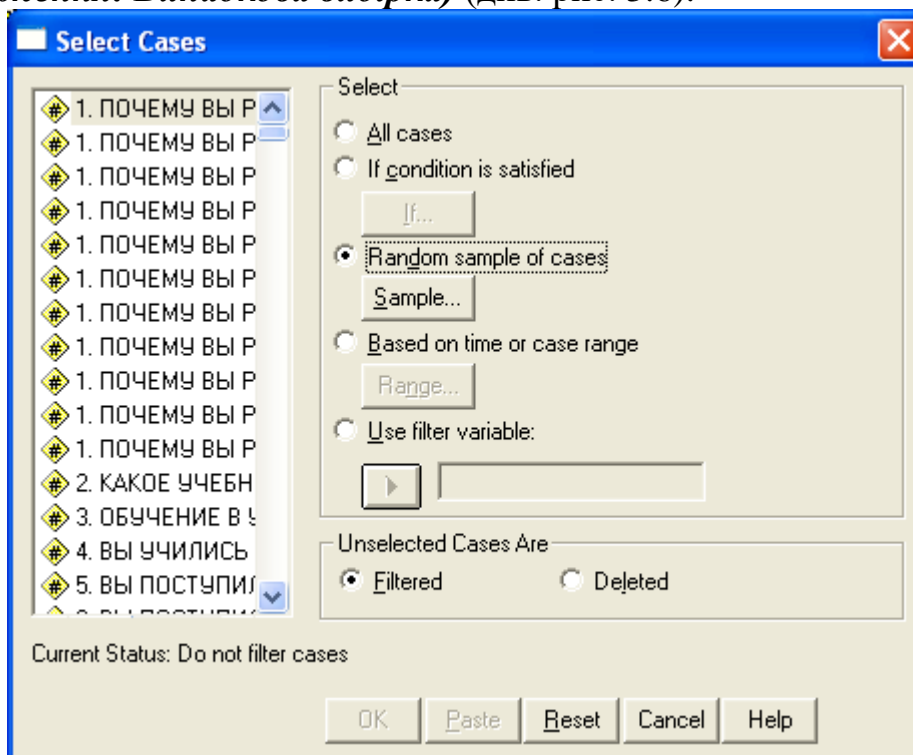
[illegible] Випадкова вибірка) (див. рис. 3.8).

Select Cases

1. ПОЧЕМУ ВЫ Р
1. ПОЧЕМУ ВЫ Р
1. ПОЧЕМУ ВЫ Р
1. ПОЧЕМУ ВЫ Р
1. ПОЧЕМУ ВЫ Р
1. ПОЧЕМУ ВЫ Р
1. ПОЧЕМУ ВЫ Р
1. ПОЧЕМУ ВЫ Р
1. ПОЧЕМУ ВЫ Р
1. ПОЧЕМУ ВЫ Р
1. ПОЧЕМУ ВЫ Р
2. КАКОЕ УЧЕБН
3. ОБУЧЕНИЕ В У
4. ВЫ УЧИЛИСЬ
5. ВЫ ПОСТУПИЛ

Select
All cases
If condition is satisfied
If...
Random sample of cases
Sample...
Based on time or case range
Range...
Use filter variable:

Unselected Cases Are
Filtered
Deleted

Current Status: Do not filter cases

OK
Paste
Reset
Cancel
Help